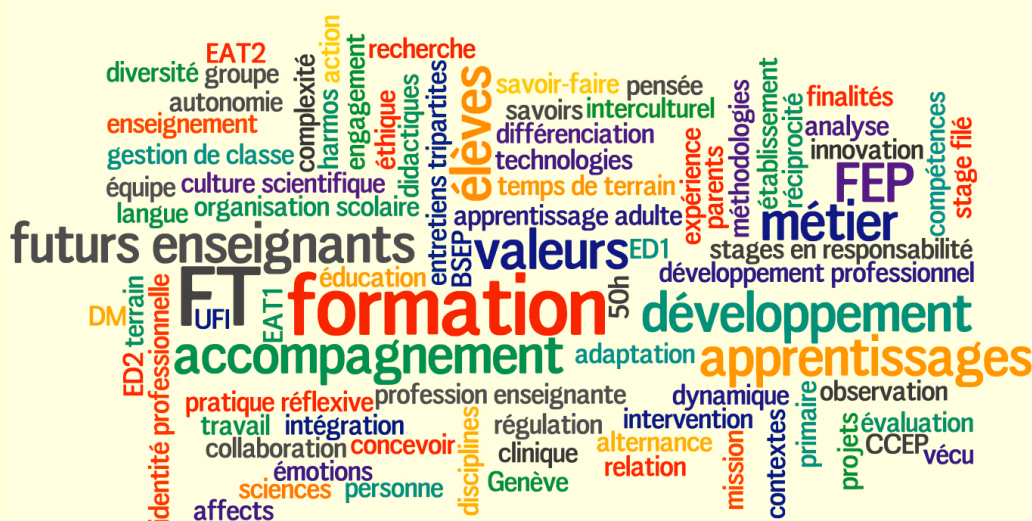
EAT2
recherche
diversité groupe
autonomie
enseignement
gestion de classe
équipe culture scientifique
langue organisation scolaire
futurs enseignants
complexité
harmos action
engagement
éthique
didactiques
entretiens tripartites
élèves
savoir-faire pensée
savoirs interculturel
différenciation
technologies
temps de terrain
apprentissage adulte
valeurs ED1
BSEP
éducation
méthodologies
établissement
réciprocité
expérience
parents
finalités
analyse
innovation
compétences
stage filé
FEP
métier
stages en responsabilité
développement professionnel
FT
UFI
EAT1
DM
ED2 terrain
identité professionnelle
formation
50h
développement
accompagnement
adaptation
apprentissages
pratique réflexive
travail intégration
collaboration concevoir
émotions
sciences personne
affects
profession enseignante
disciplines
régulation
clinique
Genève
intervention
alternance
relation
mission
dynamique
contextes
primaire
observation
projets
évaluation
CCEP
vécu